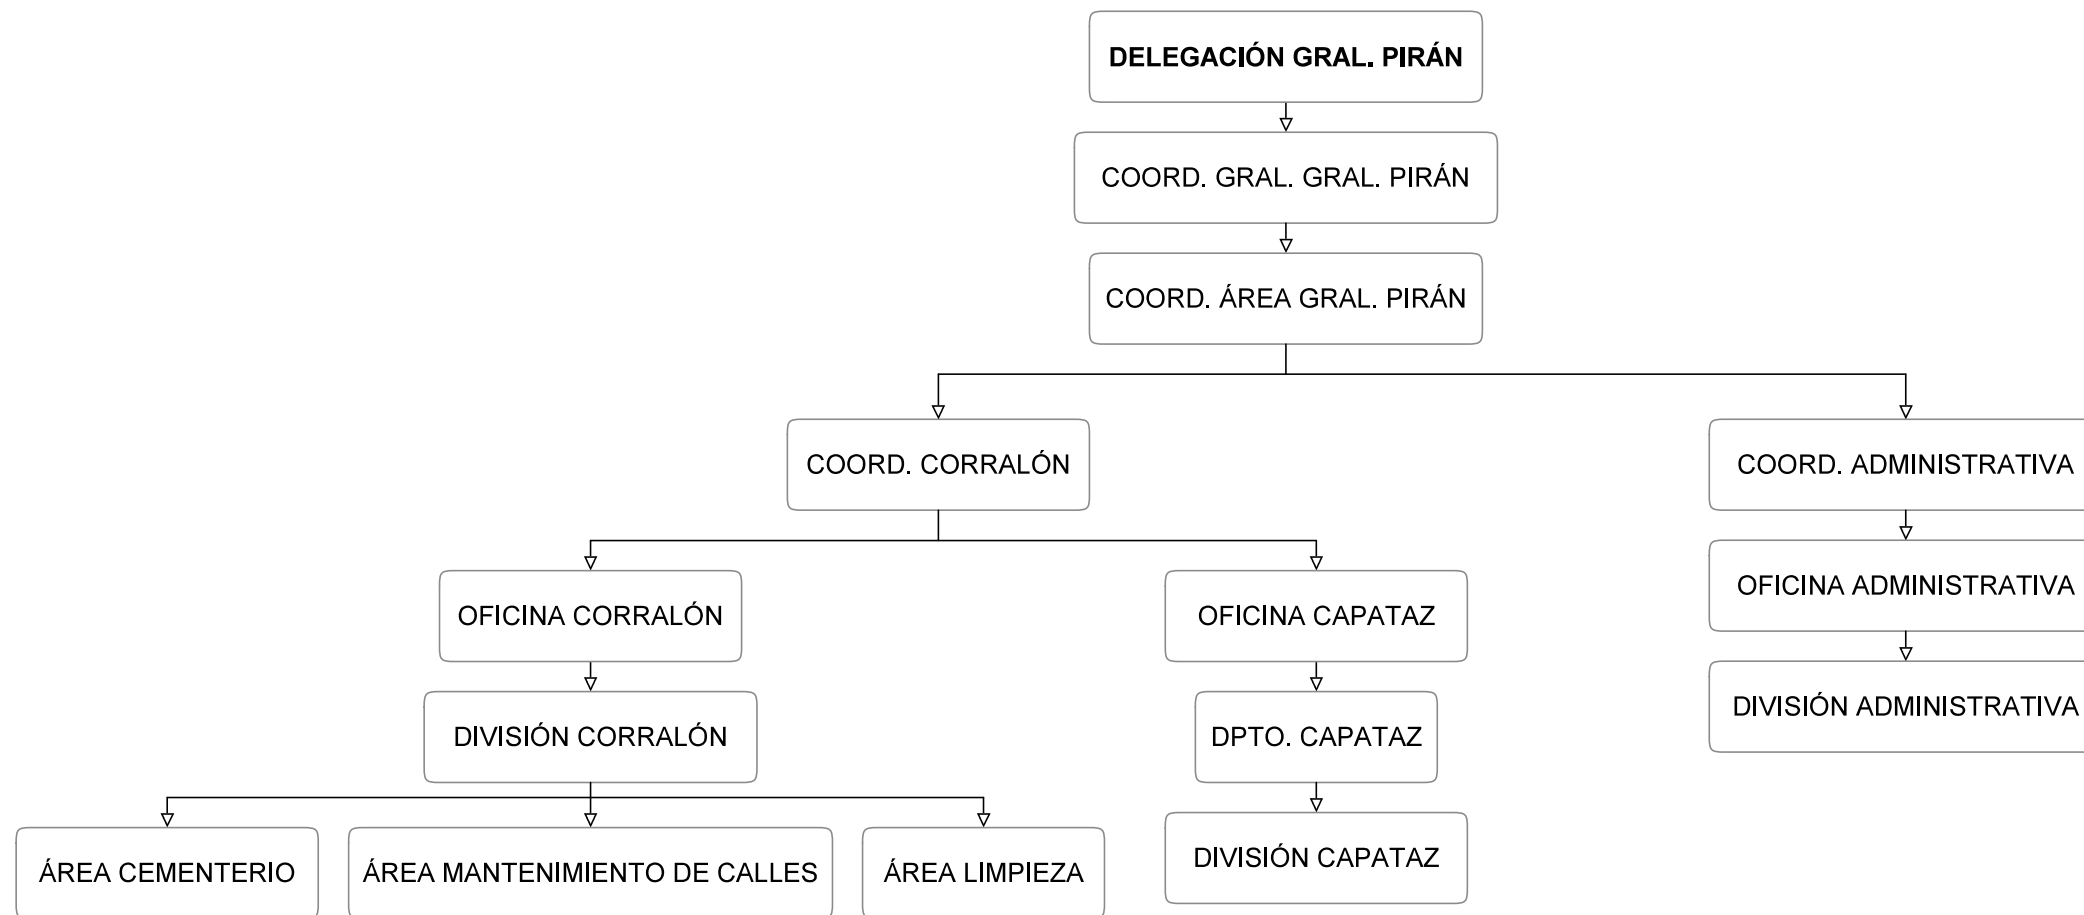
DELEGACIÓN GRAL. PIRÁN

COORD. GRAL. GRAL. PIRÁN

COORD. ÁREA GRAL. PIRÁN

COORD. CORRALÓN

COORD. ADMINISTRATIVA

OFICINA CORRALÓN

OFICINA CAPATAZ

OFICINA ADMINISTRATIVA

DIVISIÓN ADMINISTRATIVA

DIVISIÓN CORRALÓN

DPTO. CAPATAZ

ÁREA CEMENTERIO

ÁREA MANTENIMIENTO DE CALLES

ÁREA LIMPIEZA

DIVISIÓN CAPATAZ